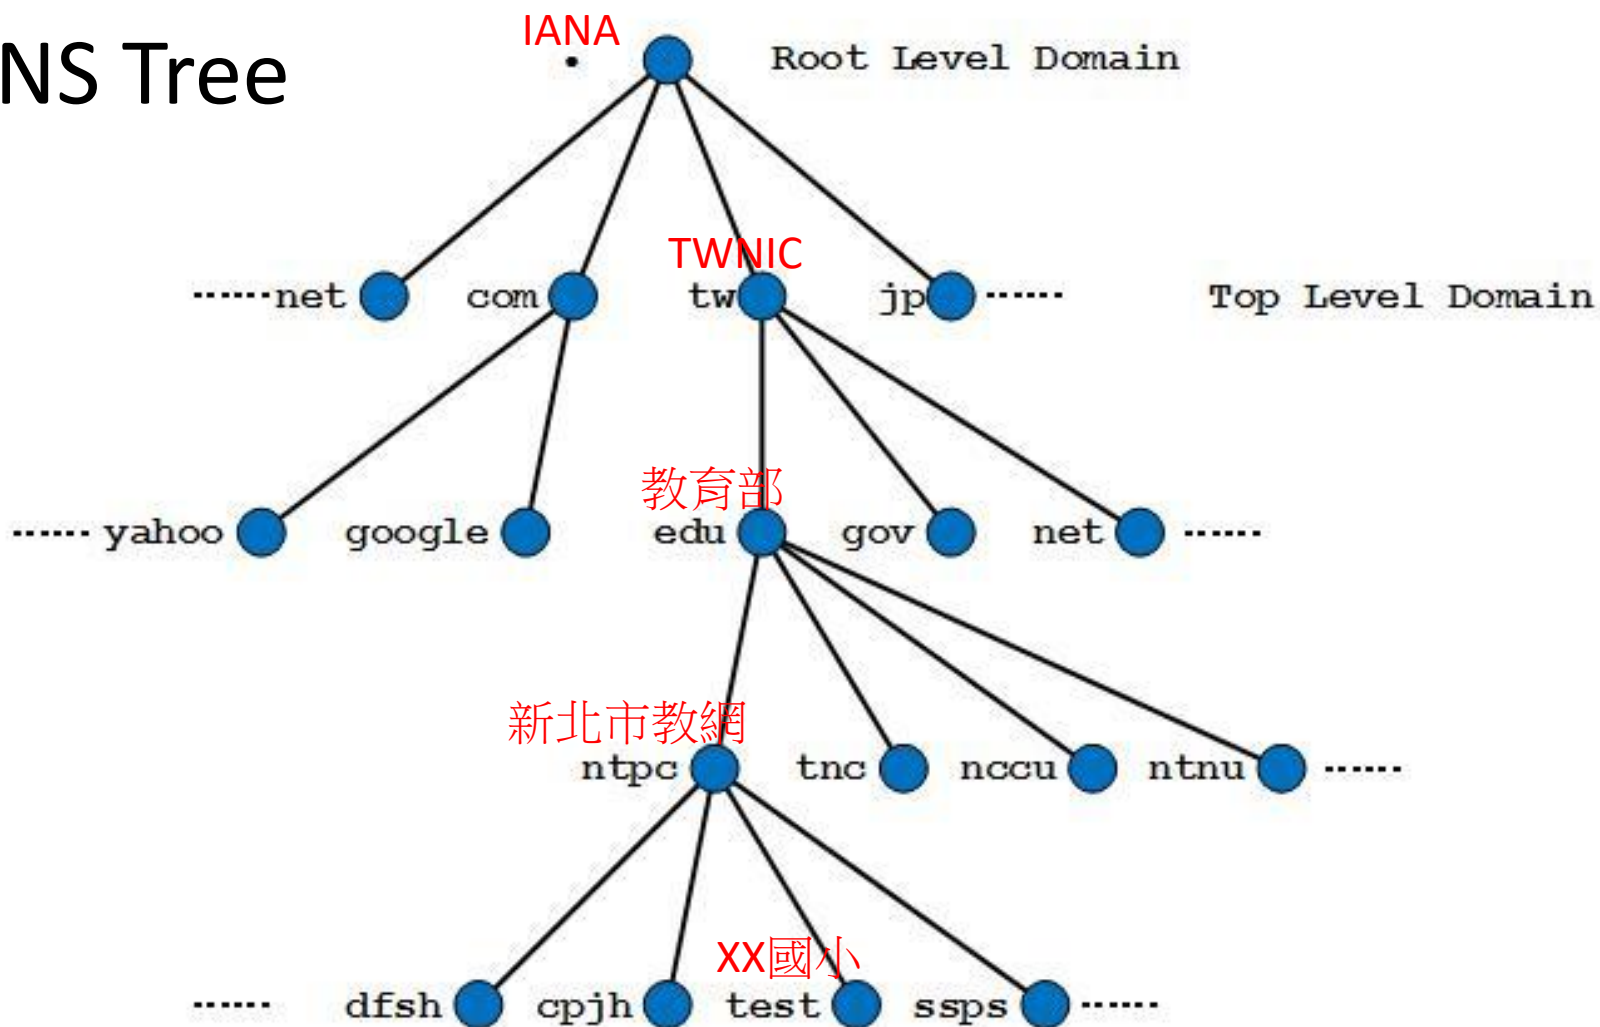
NS Tree

IANA
.
Root Level Domain

......net com TWNIC tw jp ......
Top Level Domain

...... yahoo google 教育部 edu gov net ......

新北市教網 ntpc tnc nccu ntnu ......

...... dfsh cpjh XX國小 test ssps ......